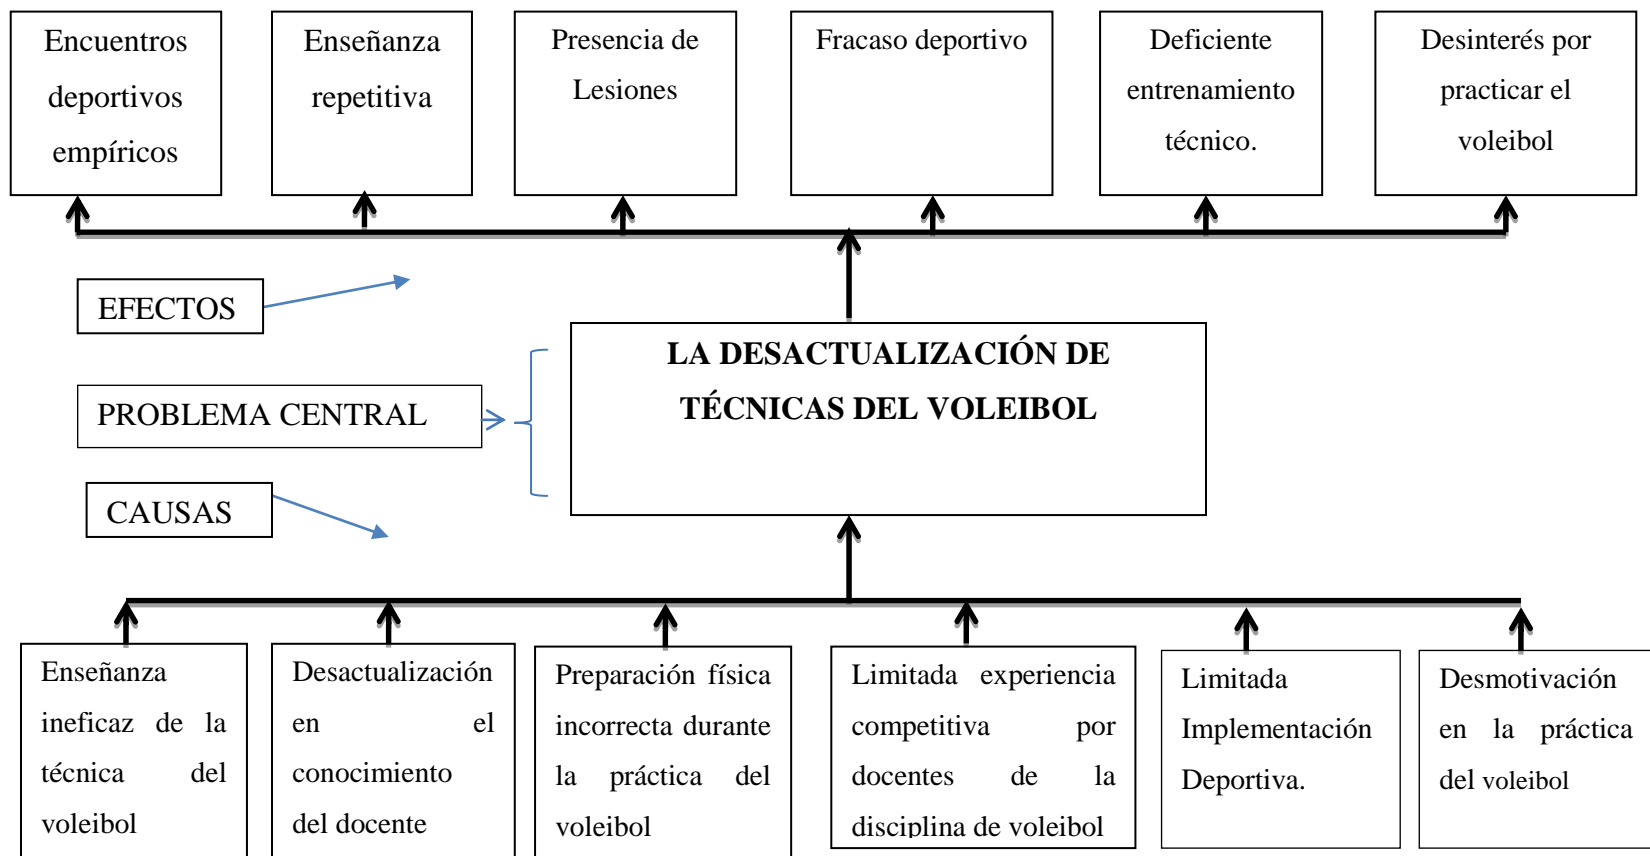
Encuentros deportivos empíricos

Enseñanza repetitiva

Presencia de Lesiones

Fracaso deportivo

Deficiente entrenamiento técnico.

Desinterés por practicar el voleibol

EFECTOS

PROBLEMA CENTRAL

CAUSAS

LA DESACTUALIZACIÓN DE TÉCNICAS DEL VOLEIBOL

Enseñanza ineficaz de la técnica del voleibol

Desactualización en el conocimiento del docente

Preparación física incorrecta durante la práctica del voleibol

Limitada experiencia competitiva por docentes de la disciplina de voleibol

Limitada Implementación Deportiva.

Desmotivación en la práctica del voleibol